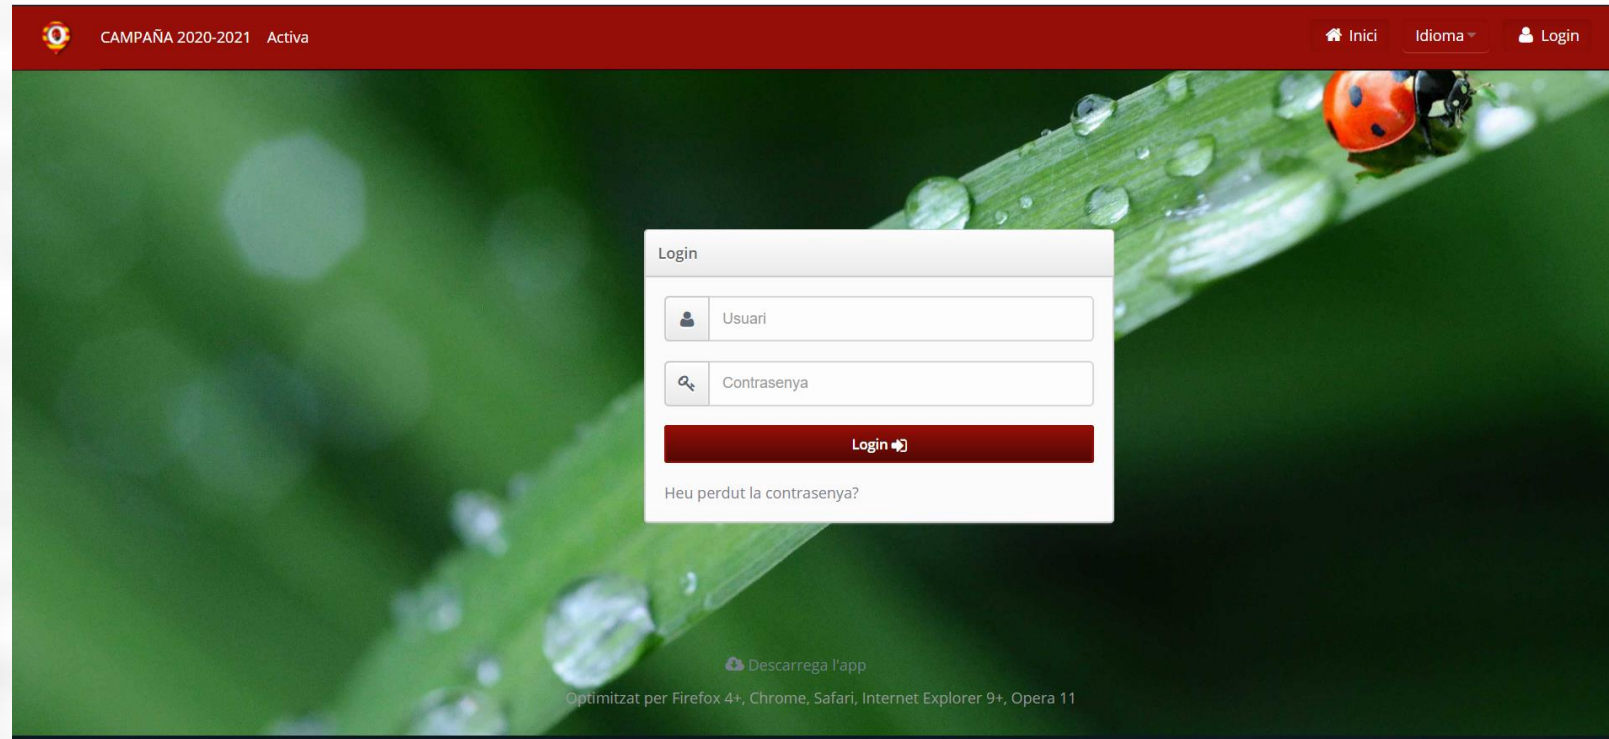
CAMPAÑA 2020-2021 Activa

Inici Idioma Login

Login

Usuari

Contrasenya

Login

Heu perdut la contrasenya?

Descarrega l'app

Optimitzat per Firefox 4+, Chrome, Safari, Internet Explorer 9+, Opera 11